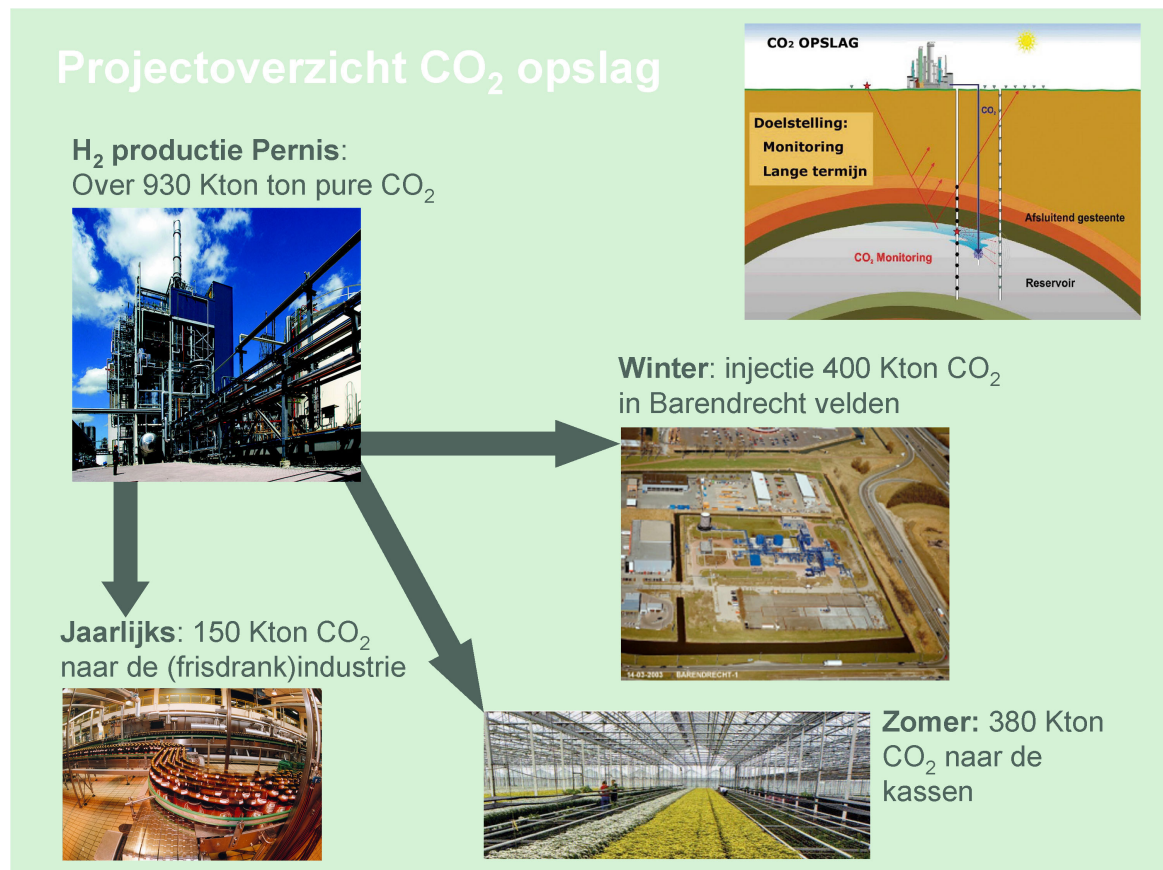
Projectoverzicht $CO_2$ opslag

$CO_2$ OPSLAG

$CO_2$

Doelstelling:
Monitoring
Lange termijn

Afsluitend gesteente

$CO_2$ Monitoring

Reservoir

$H_2$ productie Pernis:
Over 930 Kton ton pure $CO_2$

Winter: injectie 400 Kton $CO_2$ in Barendrecht velden

14-03-2003 BARENDRECHT-1

Jaarlijks: 150 Kton $CO_2$ naar de (frisdrank)industrie

Zomer: 380 Kton $CO_2$ naar de kassen